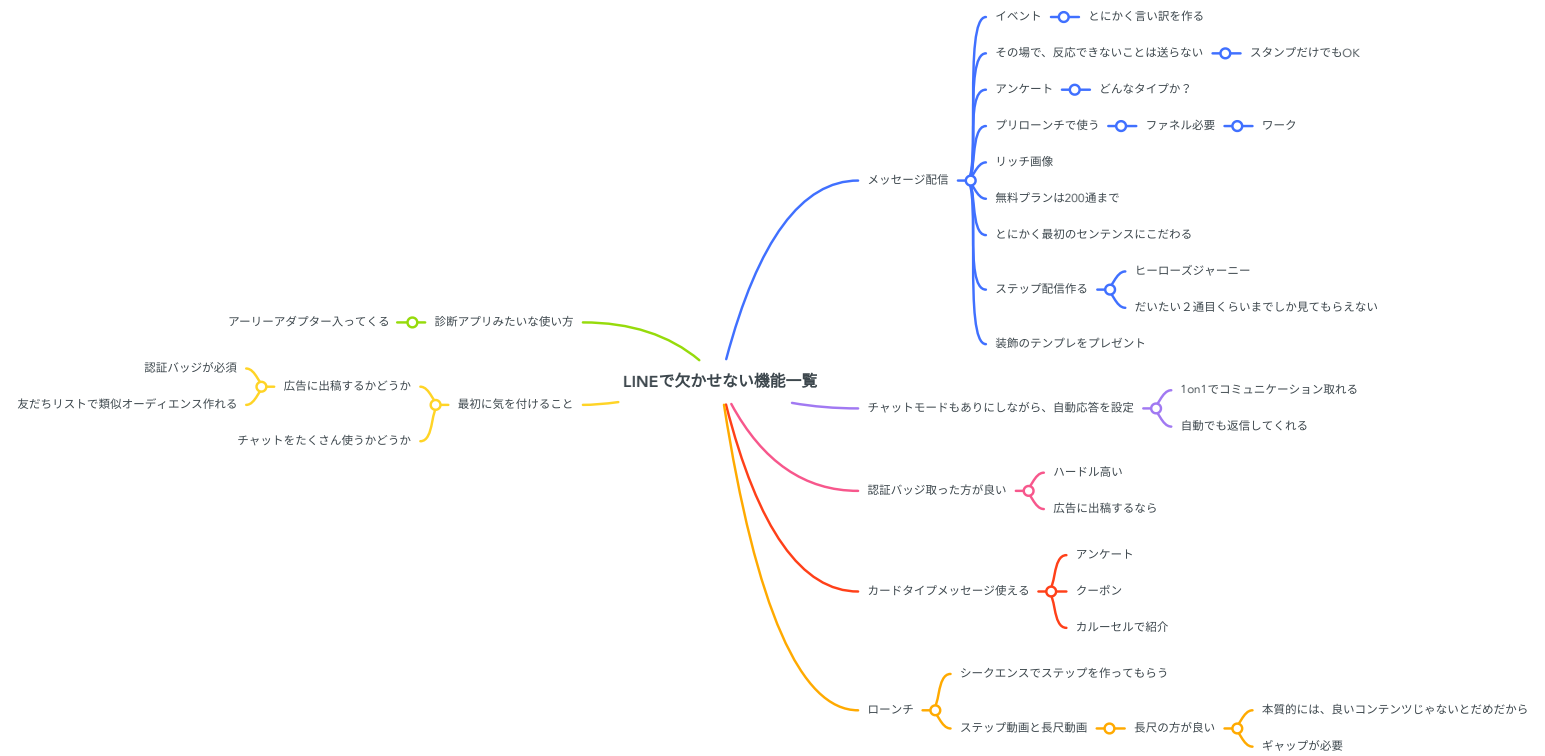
LINEで欠かせない機能一覧

メッセージ配信
イベント
とにかく言い訳を作る
その場で、反応できないことは送らない
スタンプだけでもOK
アンケート
どんなタイプか？
プリローンチで使う
ファネル必要
ワーク
リッチ画像
無料プランは200通まで
とにかく最初のセンテンスにこだわる
ステップ配信作る
ヒーローズジャーニー
だいたい２通目くらいまでしか見てもらえない
装飾のテンプレをプレゼント

チャットモードもありにしながら、自動応答を設定
1on1でコミュニケーション取れる
自動でも返信してくれる

認証バッジ取った方が良い
ハードル高い
広告に出稿するなら

カードタイプメッセージ使える
アンケート
クーポン
カルーセルで紹介

ローンチ
シークエンスでステップを作ってもらう
ステップ動画と長尺動画
長尺の方が良い
本質的には、良いコンテンツじゃないとだめだから
ギャップが必要

診断アプリみたいな使い方
アーリーアダプター入ってくる

最初に気を付けること
広告に出稿するかどうか
認証バッジが必須
友だちリストで類似オーディエンス作れる
チャットをたくさん使うかどうか